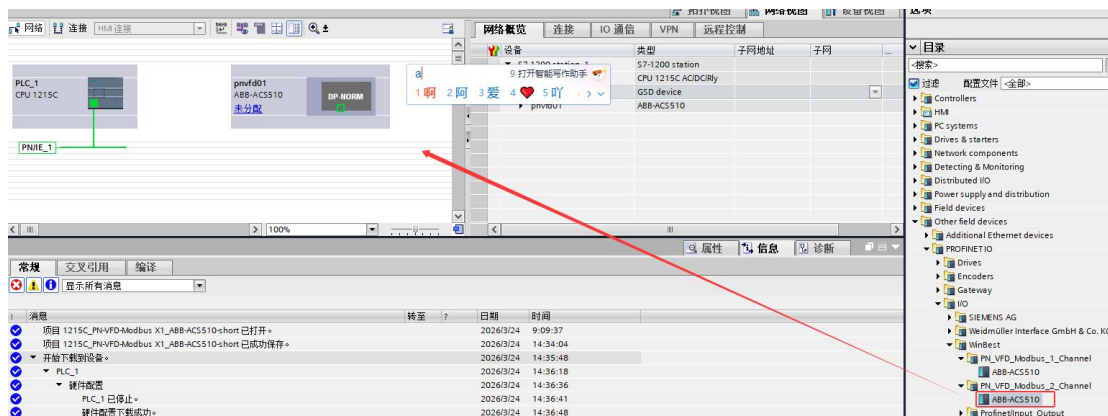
拓扑视图 | 网络视图 | 设备视图 | 选项

网络 | 连接 | HMI 连接

PLC_1
CPU 1215C

PN/IE_1

pnvfd01
ABB-ACS510
未分配
DP-NORM

a
9 打开智能写作助手
1 啊 2 阿 3 爱 4 ❤ 5 吖

网络概览 | 连接 | IO 通信 | VPN | 远程控制

| 设备 | 类型 | 子网地址 | 子网 |
|---|---|---|---|
| S7-1200 station_1 | S7-1200 station | | |
| | CPU 1215C AC/DC/Rly | | |
| | GSD device | | |
| pnvfd01 | ABB-ACS510 | | |

100%

属性 | 信息 | 诊断

常规 | 交叉引用 | 编译

显示所有消息

| ! | 消息 | 转至 | ? | 日期 | 时间 |
|---|---|---|---|---|---|
| | 项目 1215C_PN-VFD-Modbus X1_ABB-ACS510-short 已打开。 | | | 2026/3/24 | 9:09:37 |
| | 项目 1215C_PN-VFD-Modbus X1_ABB-ACS510-short 已成功保存。 | | | 2026/3/24 | 14:34:04 |
| | 开始下载到设备。 | | | 2026/3/24 | 14:35:48 |
| | PLC_1 | | | 2026/3/24 | 14:36:18 |
| | 硬件配置 | | | 2026/3/24 | 14:36:36 |
| | PLC_1 已停止。 | | | 2026/3/24 | 14:36:41 |
| | 硬件配置下载成功。 | | | 2026/3/24 | 14:36:48 |

目录
<搜索>
过滤 配置文件 <全部>
Controllers
HMI
PC systems
Drives & starters
Network components
Detecting & Monitoring
Distributed I/O
Power supply and distribution
Field devices
Other field devices
Additional Ethernet devices
PROFINET IO
Drives
Encoders
Gateway
I/O
SIEMENS AG
Weidmüller Interface GmbH & Co. K
WinBest
PN_VFD_Modbus_1_Channel
ABB-ACS510
PN_VFD_Modbus_2_Channel
ABB-ACS510
Profinet/Input_Output